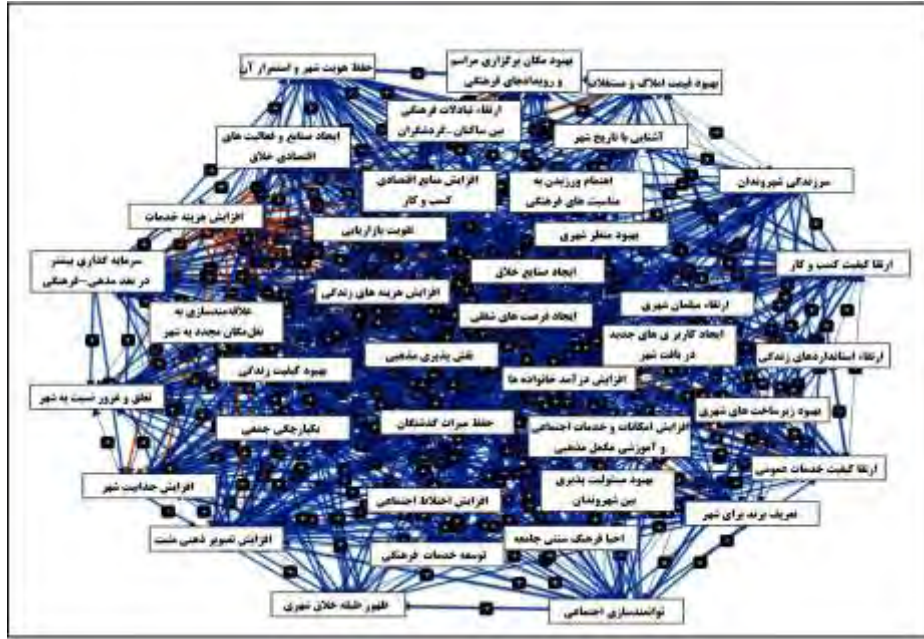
حفظ هویت شهر و استمرار آن

بهبود مکان برگزاری مراسم و رویدادهای فرهنگی

بهبود قیمت املاک و مستغلات

ارتقاء تبادلات فرهنگی بین ساکنان-گردشگران

ایجاد صنایع و فعالیت های اقتصادی خلاق

آشنایی با تاریخ شهر

افزایش منابع اقتصادی کسب و کار

اهتمام ورزیدن به مناسبت های فرهنگی

سرزندگی شهروندان

افزایش هزینه خدمات

تقویت بازاریابی

بهبود منظر شهری

سرمایه گذاری بیشتر در بعد مذهبی-فرهنگی

ایجاد صنایع خلاق

ارتقا کیفیت کسب و کار

افزایش هزینه های زندگی

ارتقاء مبلمان شهری

علاقه‌مندسازی به نقل‌مکان مجدد به شهر

ایجاد فرصت های شغلی

ایجاد کاربری های جدید در بافت شهر

ارتقاء استانداردهای زندگی

نقش پذیری مذهبی

افزایش درآمد خانواده ها

بهبود کیفیت زندگی

تعلق و غرور نسبت به شهر

بهبود زیر ساخت های شهری

حفظ میراث گذشتگان

یکپارچگی جمعی

افزایش امکانات و خدمات اجتماعی و آموزشی مکمل مذهبی

ارتقا کیفیت خدمات عمومی

بهبود مسئولیت پذیری بین شهروندان

افزایش جذابیت شهر

افزایش اختلاط اجتماعی

تعریف برند برای شهر

افزایش تصویر ذهنی مثبت

احیا فرهنگ سنتی جامعه

توسعه خدمات فرهنگی

ظهور طبقه خلاق شهری

توانمندسازی اجتماعی